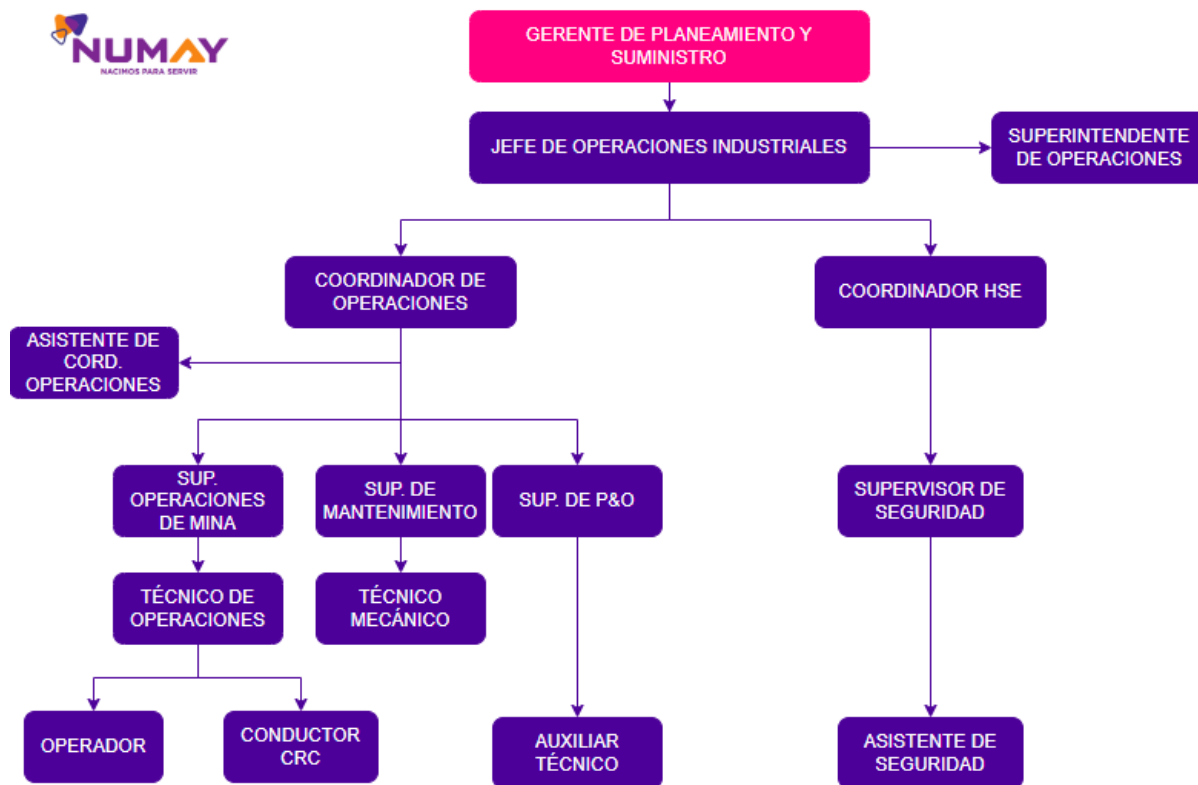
NUMAY
NACIMOS PARA SERVIR

GERENTE DE PLANEAMIENTO Y SUMINISTRO

JEFE DE OPERACIONES INDUSTRIALES

SUPERINTENDENTE DE OPERACIONES

COORDINADOR DE OPERACIONES

COORDINADOR HSE

ASISTENTE DE CORD. OPERACIONES

SUP. OPERACIONES DE MINA

SUP. DE MANTENIMIENTO

SUP. DE P&O

SUPERVISOR DE SEGURIDAD

TÉCNICO DE OPERACIONES

TÉCNICO MECÁNICO

OPERADOR

CONDUCTOR CRC

AUXILIAR TÉCNICO

ASISTENTE DE SEGURIDAD